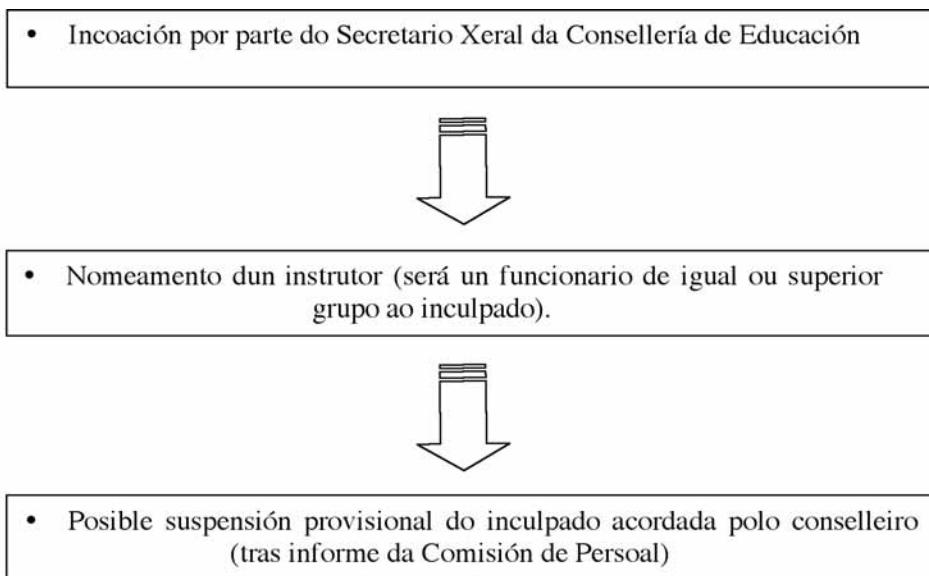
• Incoación por parte do Secretario Xeral da Consellería de Educación

• Nomeamento dun instrutor (será un funcionario de igual ou superior grupo ao inculpado).

• Posible suspensión provisional do inculpado acordada polo conselleiro (tras informe da Comisión de Persoal)